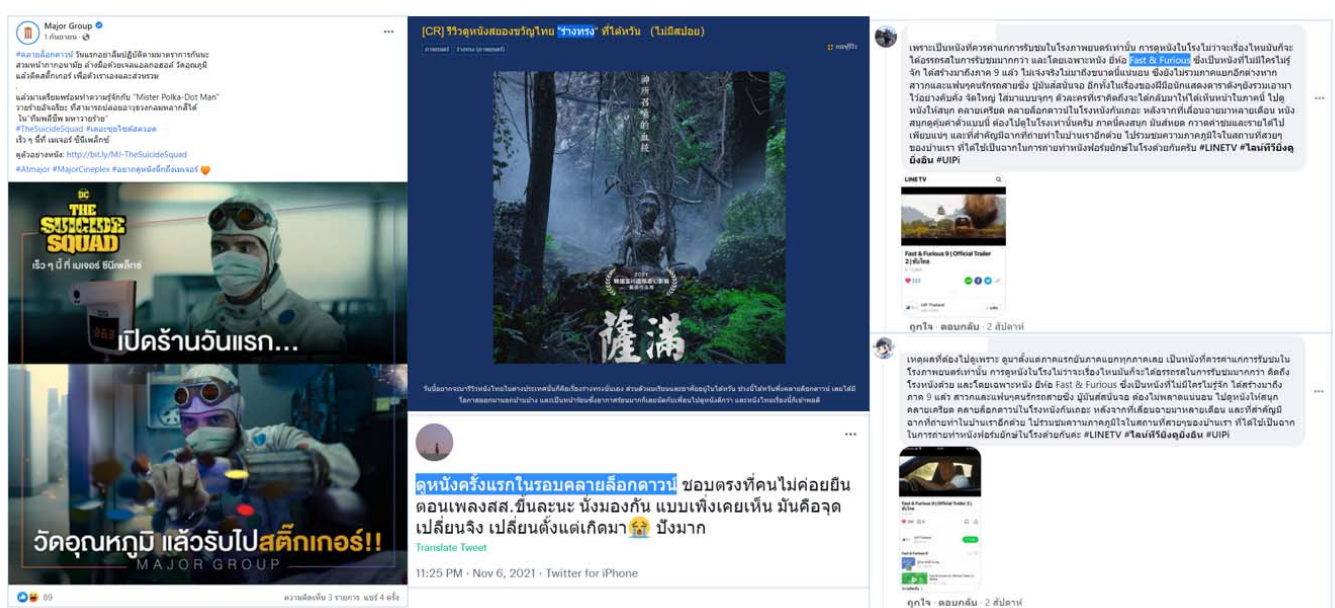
Major Group
1 กันยายน ·

#คลายล็อกดาวน์ วันแรกอย่าลืมปฏิบัติตามมาตรการกันนะ สวมหน้ากากอนามัย ล้างมือด้วยเจลแอลกอฮอล์ วัดอุณภูมิ แล้วติดสติ๊กเกอร์ เพื่อตัวเราเองและส่วนรวม

แล้วมาเตรียมพร้อมทำความรู้จักกับ "Mister Polka-Dot Man" วายร้ายอัจฉริยะ ที่สามารถปล่อยลายจุดกลมหลากสีได้ ใน "ทีมพลีชีพ มหาวายร้าย"
#TheSuicideSquad #เดอะซุยไซด์สควอด
เร็ว ๆ นี้ที่ เมเจอร์ ซีนีเพล็กซ์

ดูตัวอย่างหนัง: http://bit.ly/MJ-TheSuicideSquad
#Atmajor #MajorCineplex #อยากดูหนังอีกซึ่งเมเจอร์

DC
THE SUICIDE SQUAD
เร็ว ๆ นี้ ที่ เมเจอร์ ซีนีเพล็กซ์
เปิดร้านวันแรก...
วัดอุณหภูมิ แล้วรับไปสติ๊กเกอร์!!
MAJOR GROUP

89
ความคิดเห็น 3 รายการ แชร์ 4 ครั้ง

[CR] รีวิวดูหนังสยองขวัญไทย "ร่างทรง" ที่ไต้หวัน (ไม่มีสปอย)

ภาพยนตร์ ไต้หวัน (ภาพยนตร์)

2021
薩滿

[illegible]

ดูหนังครั้งแรกในรอบคลายล็อกดาวน์ ชอบตรงที่คนไม่ค่อยยืน ตอนเพลงสส.ขึ้นละนะ นั่งมองกัน แบบเพิ่งเคยเห็น มันคือจุดเปลี่ยนจิง เปลี่ยนตั้งแต่เกิดมา😭 ปังมาก
Translate Tweet
11:25 PM · Nov 6, 2021 · Twitter for iPhone

เพราะเป็นหนังที่ควรค่าแก่การรับชมในโรงภาพยนตร์เท่านั้น การดูหนังในโรงไม่ว่าจะเรื่องไหนมันก็จะได้อรรถรสในการรับชมมากกว่า และโดยเฉพาะหนัง ยิ่งต่อ Fast & Furious ซึ่งเป็นหนังที่ไม่มีใครไม่รู้จัก ได้สร้างมาถึงภาค 9 แล้ว ไม่เจ๋งจริงไม่มาถึงขนาดนี้แน่นอน ซึ่งยิ่งไปรวมภาคแยกอีกต่างหาก สาวกและแฟนๆคนรักรถสายซิ่ง ผู้มันส์สนั่นจอ อีกทั้งในเรื่องของมีมือนักแสดงดาราดังๆยังรวมเอามาไว้อย่างคับคั่ง จัดใหญ่ ไฟมาแบบจุกๆ ตัวละครที่เราคิดถึงจะได้กลับมาให้ได้เห็นหน้าในภาคนี้ ไปดูหนังให้สนุก คลายเครียด คลายล็อกดาวน์ในโรงหนังกันเถอะ หลังจากที่เลื่อนฉายมาหลายเดือน หนังสนุกคุ้มค่าตั๋วแบบนี้ ต้องไปดูในโรงเท่านั้นครับ ภาคนี้คงสนุก มันส์หยด กาวตาค้างแน่นอนและรายได้ไปเพียบแน่ๆ และที่สำคัญมีฉากที่ถ่ายทำในบ้านเราอีกด้วย ไปร่วมชมความภาคภูมิใจในสถานที่สวยๆของบ้านเรา ที่ได้ไปเป็นฉากในการถ่ายทำหนังฟอร์มยักษ์ในโรงด้วยกันครับ #LINETV #ไลน์ทีวียังดูยังอิน #UIPi

LINE TV
Fast & Furious 9 | Official Trailer 2 | ซับไทย
ถูกใจ · ตอบกลับ · 2 สัปดาห์

เหตุผลที่ต้องไปดูเพราะ ดูมาตั้งแต่ภาคแรกยันภาคแยกทุกภาคเลย เป็นหนังที่ควรค่าแก่การรับชมในโรงภาพยนตร์เท่านั้น การดูหนังในโรงไม่ว่าจะเรื่องไหนมันก็จะได้อรรถรสในการรับชมมากกว่า คิดถึงโรงหนังด้วย และโดยเฉพาะหนัง ยิ่งต่อ Fast & Furious ซึ่งเป็นหนังที่ไม่มีใครไม่รู้จัก ได้สร้างมาถึงภาค 9 แล้ว สาวกและแฟนๆคนรักรถสายซิ่ง ผู้มันส์สนั่นจอ ต้องไปดูแน่นอน ไปดูหนังให้สนุก คลายเครียด คลายล็อกดาวน์ในโรงหนังกันเถอะ หลังจากที่เลื่อนฉายมาหลายเดือน และที่สำคัญมีฉากที่ถ่ายทำในบ้านเราอีกด้วย ไปร่วมชมความภาคภูมิใจในสถานที่สวยๆของบ้านเรา ที่ได้ไปเป็นฉากในการถ่ายทำหนังฟอร์มยักษ์ในโรงด้วยกันค่ะ #LINETV #ไลน์ทีวียังดูยังอิน #UIPi

Fast & Furious 9 | Official Trailer 2 | ซับไทย
ถูกใจ · ตอบกลับ · 2 สัปดาห์